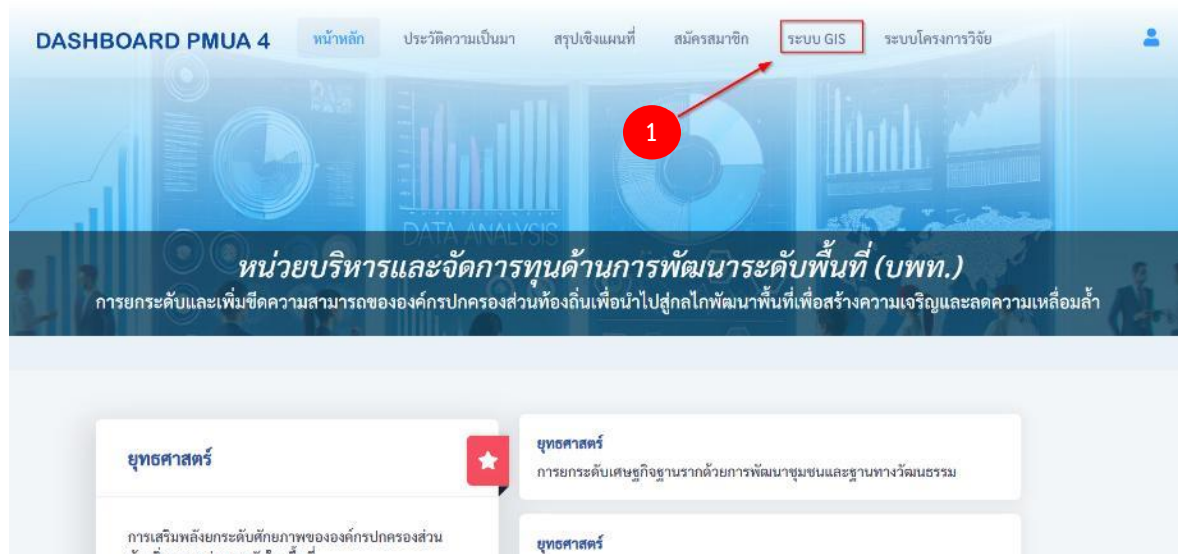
DASHBOARD PMUA 4 หน้าหลัก ประวัติความเป็นมา สรุปเชิงแผนที่ สมัครสมาชิก ระบบ GIS ระบบโครงการวิจัย

1

DATA ANALYSIS

หน่วยบริหารและจัดการทุนด้านการพัฒนาระดับพื้นที่ (บพท.)

การยกระดับและเพิ่มขีดความสามารถขององค์กรปกครองส่วนท้องถิ่นเพื่อนำไปสู่กลไกพัฒนาพื้นที่เพื่อสร้างความเจริญและลดความเหลื่อมล้ำ

ยุทธศาสตร์

การเสริมพลังยกระดับศักยภาพขององค์กรปกครองส่วน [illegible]

ยุทธศาสตร์

การยกระดับเศรษฐกิจฐานรากด้วยการพัฒนาชุมชนและฐานทางวัฒนธรรม

ยุทธศาสตร์